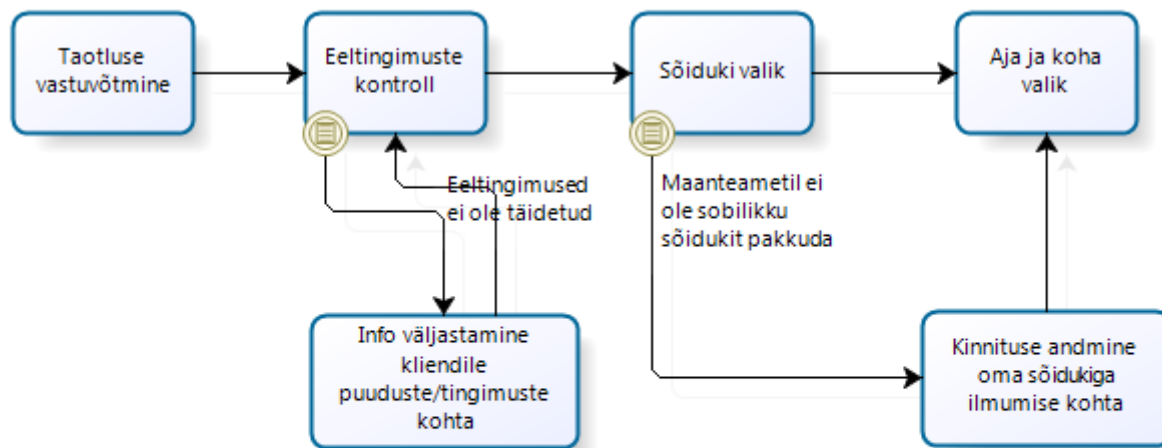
Taotluse vastuvõtmine

Eeltingimuste kontroll

Sõiduki valik

Aja ja koha valik

Eeltingimused ei ole täidetud

Maanteametil ei ole sobilikku sõidukit pakkuda

Info väljastamine kliendile puuduste/tingimuste kohta

Kinnituse andmine oma sõidukiga ilmumise kohta